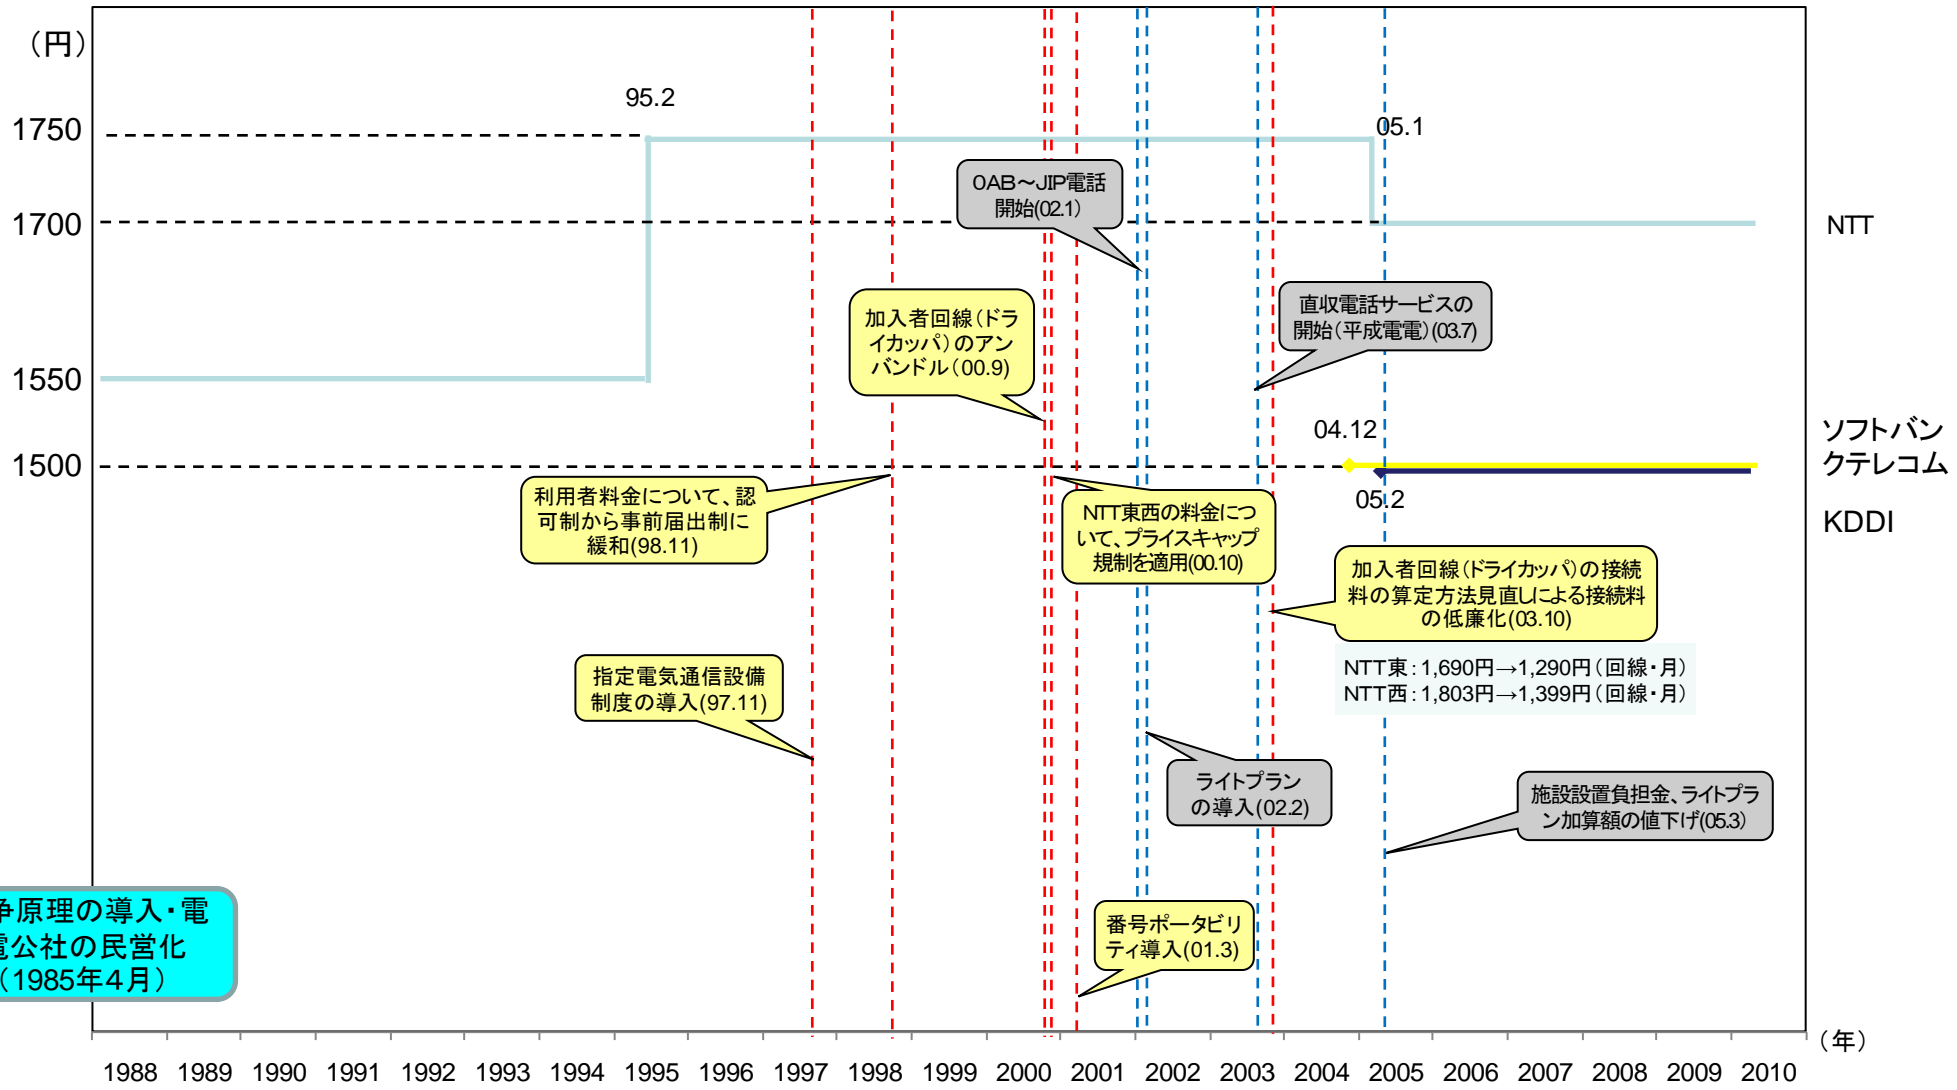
（円）

1750

1700

1550

1500

95.2

05.1

NTT

0AB～JIP電話開始(02.1)

加入者回線（ドライカッパ）のアンバンドル（00.9）

直収電話サービスの開始（平成電電）(03.7)

04.12

ソフトバンクテレコム

05.2

KDDI

利用者料金について、認可制から事前届出制に緩和(98.11)

NTT東西の料金について、プライスキャップ規制を適用(00.10)

加入者回線（ドライカッパ）の接続料の算定方法見直しによる接続料の低廉化(03.10)

NTT東：1,690円→1,290円（回線・月）
NTT西：1,803円→1,399円（回線・月）

指定電気通信設備制度の導入(97.11)

ライトプランの導入(02.2)

施設設置負担金、ライトプラン加算額の値下げ(05.3)

番号ポータビリティ導入(01.3)

争原理の導入・電
電公社の民営化
（1985年４月）

（年）

1988 1989 1990 1991 1992 1993 1994 1995 1996 1997 1998 1999 2000 2001 2002 2003 2004 2005 2006 2007 2008 2009 2010